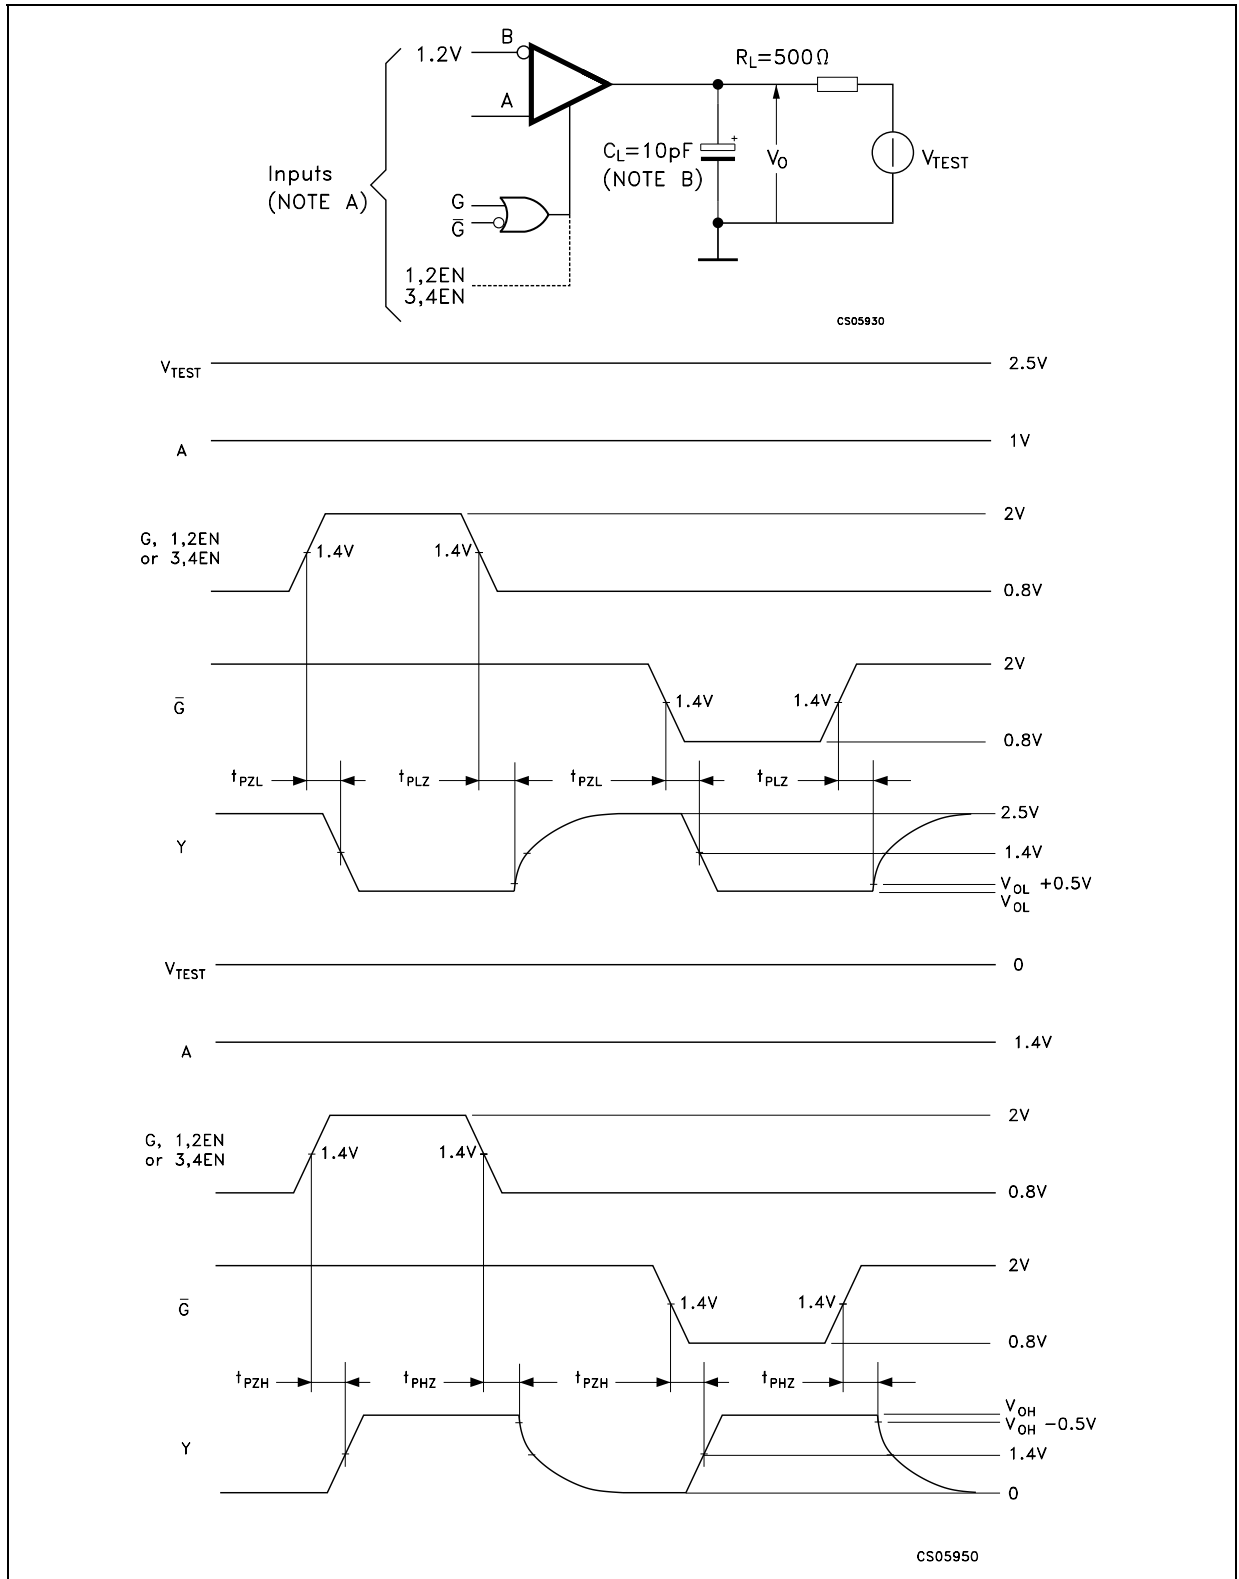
1.2V
B
A
$R_L=500\Omega$
$C_L=10pF$
(NOTE B)
$V_O$
$V_{TEST}$
Inputs
(NOTE A)
G
$\bar{G}$
1,2EN
3,4EN
CS05930

$V_{TEST}$ 2.5V
A 1V
G, 1,2EN or 3,4EN
1.4V
1.4V
2V
0.8V
$\bar{G}$
1.4V
1.4V
2V
0.8V
$t_{PZL}$ $t_{PLZ}$ $t_{PZL}$ $t_{PLZ}$
Y
2.5V
1.4V
$V_{OL}$ +0.5V
$V_{OL}$

$V_{TEST}$ 0
A 1.4V
G, 1,2EN or 3,4EN
1.4V
1.4V
2V
0.8V
$\bar{G}$
1.4V
1.4V
2V
0.8V
$t_{PZH}$ $t_{PHZ}$ $t_{PZH}$ $t_{PHZ}$
Y
$V_{OH}$
$V_{OH}$ −0.5V
1.4V
0
CS05950